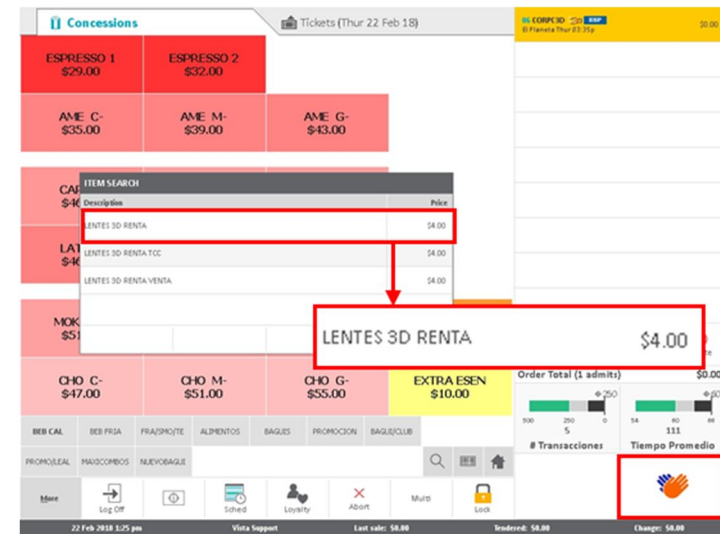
Concessions

Tickets (Thur 22 Feb 18)

06 CORPC3D El Planeta Thur 03:35p ESP $0.00

ESPRESSO 1
$29.00

ESPRESSO 2
$32.00

AME C-
$35.00

AME M-
$39.00

AME G-
$43.00

CAR
$4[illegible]

LAT
$4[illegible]

MOK
$5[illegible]

ITEM SEARCH

| Description | Price |
|---|---|
| LENTES 3D RENTA | $4.00 |
| LENTES 3D RENTA TCC | $4.00 |
| LENTES 3D RENTA VENTA | $4.00 |

LENTES 3D RENTA $4.00

CHO C-
$47.00

CHO M-
$51.00

CHO G-
$55.00

EXTRA ESEN
$10.00

Order Total (1 admits) $0.00

250
500 250 0
5
# Transacciones

60
54 60 66
111
Tiempo Promedio

BEB CAL BEB FRIA FRA/SMO/TE ALIMENTOS BAGUES PROMOCION BAGUE/CLUB
PROMO/LEAL MAXICOMBOS NUEVOBAGUE

More Log Off Sched Loyalty Abort Multi Lock

22 Feb 2018 1:25 pm Vista Support Last sale: $0.00 Tendered: $0.00 Change: $0.00